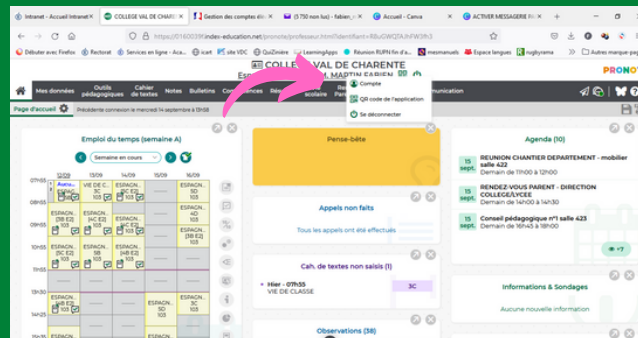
Intranet - Accueil Intranet | COLLEGE VAL DE CHARENTE | Gestion des comptes élè | (5750 non lus) - fabien | Accueil - Canva | ACTIVER MESSAGERIE

https://01600391index-education.net/pronote/professeur.html?identifiant=X8uGWQTAJhFW3fh3

Débuter avec Firefox | Rectorat | Services en ligne - Aca... | icart | site VDC | QuiZinière | LearningApps | Réunion RUPN fin d'a... | mesmanuels | Espace langues | rugbyrama | Autres marque-pages

COLLEGE VAL DE CHARENTE
Espace M. MARTIN FABIEN

PRONOTE

Mes données | Outils pédagogiques | Cahier de textes | Notes | Bulletins | Compétences | Résultats | Vie scolaire | Rencontres | Parents | Communication

Compte
QR code de l'application
Se déconnecter

Page d'accueil | Précédente connexion le mercredi 14 septembre à 13h58

Emploi du temps (semaine A)
Semaine en cours

| | 12/09 | 13/09 | 14/09 | 15/09 | 16/09 |
|---|---|---|---|---|---|
| 07h55 | Accu... | VIE DE... | ESPAGN... | | ESPAGN... 5D |
| 08h55 | | [4C E2] 103 | [5B E2] 103 | | 4D 103 |
| | ESPAGN... [5C E2] 103 | ESPAGN... [4C E2] 103 | ESPAGN... [4D E2] 103 | | ESPAGN... [4B E2] 103 |
| | ESPAGN... [5D E2] 103 | ESPAGN... [4B E2] 103 | ESPAGN... [5B E2] 103 | | ESPAGN... [5C E2] 103 |

Pense-bête

Appels non faits
Tous les appels ont été effectués

Cah. de textes non saisis (1)
Hier - 07h55
VIE DE CLASSE
3C

Observations (38)

Agenda (10)
15 sept. REUNION CHANTIER DEPARTEMENT - mobilier salle 422
Demain de 11h00 à 12h00
15 sept. Rendez-vous parent - DIRECTION COLLEGE/LYCEE
Demain de 14h00 à 14h30
15 sept. Conseil pédagogique n°1 salle 423
Demain de 16h45 à 18h00
+7

Informations & Sondages
Aucune nouvelle information